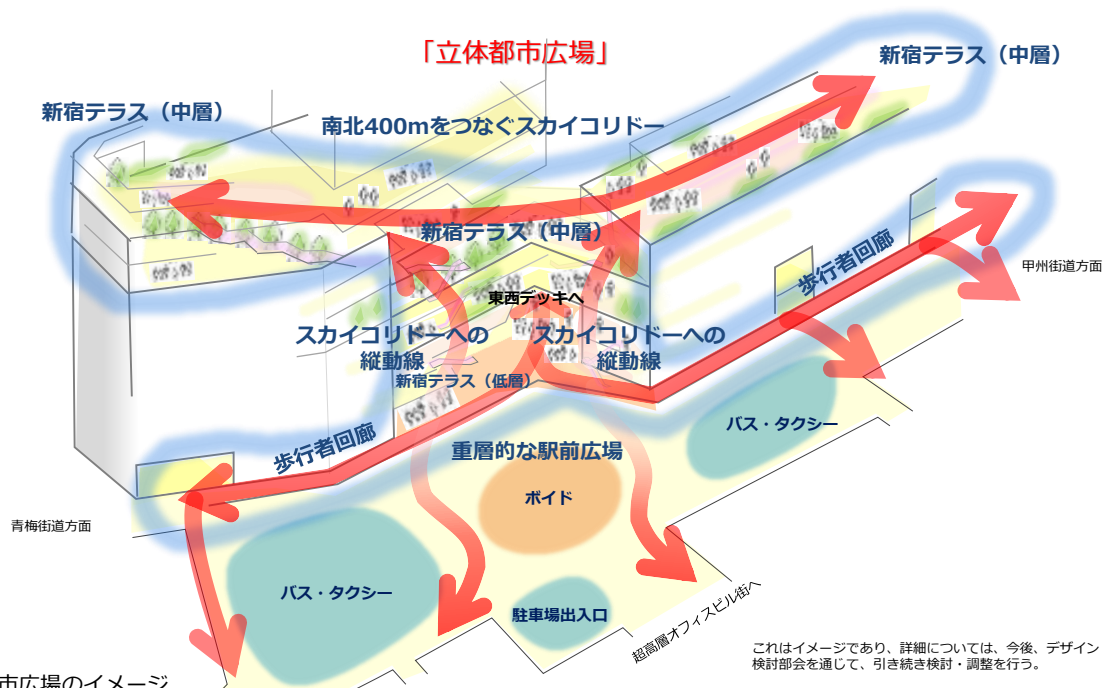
「立体都市広場」

新宿テラス（中層）

新宿テラス（中層）

南北400mをつなぐスカイコリドー

新宿テラス（中層）

歩行者回廊

甲州街道方面

東西デッキへ

スカイコリドーへの縦動線

スカイコリドーへの縦動線

新宿テラス（低層）

歩行者回廊

重層的な駅前広場

バス・タクシー

ボイド

青梅街道方面

バス・タクシー

駐車場出入口

超高層オフィスビル街へ

これはイメージであり、詳細については、今後、デザイン検討部会を通じて、引き続き検討・調整を行う。

市広場のイメージ